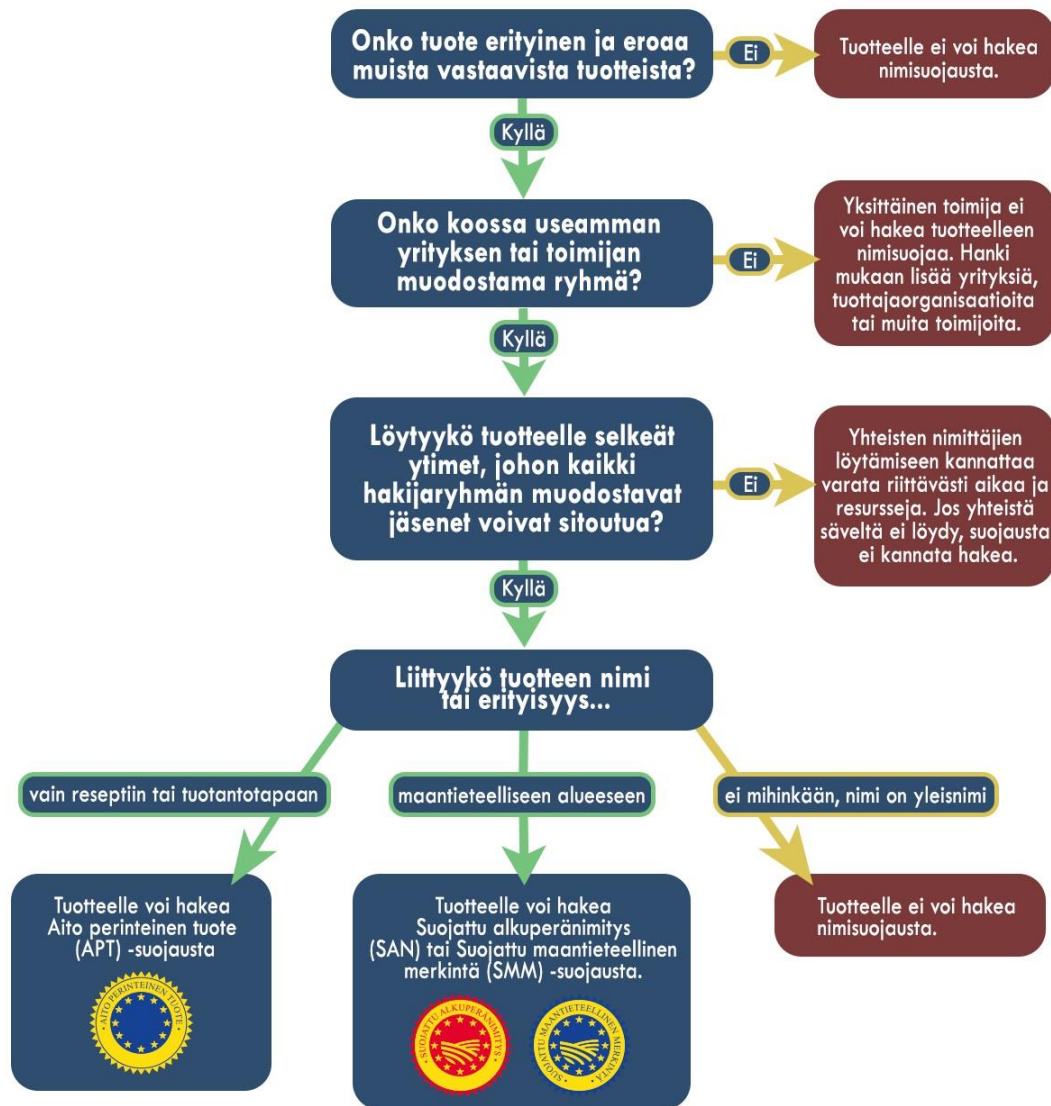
Onko tuote erityinen ja eroaa muista vastaavista tuotteista?

Ei

Tuotteelle ei voi hakea nimisuojausta.

Kyllä

Onko koossa useamman yrityksen tai toimijan muodostama ryhmä?

Ei

Yksittäinen toimija ei voi hakea tuotteelleen nimisuojaa. Hanki mukaan lisää yrityksiä, tuottajaorganisaatioita tai muita toimijoita.

Kyllä

Löytyykö tuotteelle selkeät ytimet, johon kaikki hakijaryhmän muodostavat jäsenet voivat sitoutua?

Ei

Yhteisten nimittäjien löytämiseen kannattaa varata riittävästi aikaa ja resursseja. Jos yhteistä säveltä ei löydy, suojausta ei kannata hakea.

Kyllä

Liittyykö tuotteen nimi tai erityisyys...

vain reseptiin tai tuotantotapaan

maantieteelliseen alueeseen

ei mihinkään, nimi on yleisnimi

Tuotteelle voi hakea Aito perinteinen tuote (APT) -suojausta

AITO PERINTEINEN TUOTE

Tuotteelle voi hakea Suojattu alkuperänimitys (SAN) tai Suojattu maantieteellinen merkintä (SMM) -suojausta.

SUOJATTU ALKUPERÄNIMITYS

SUOJATTU MAANTIETEELLINEN MERKINTÄ

Tuotteelle ei voi hakea nimisuojausta.